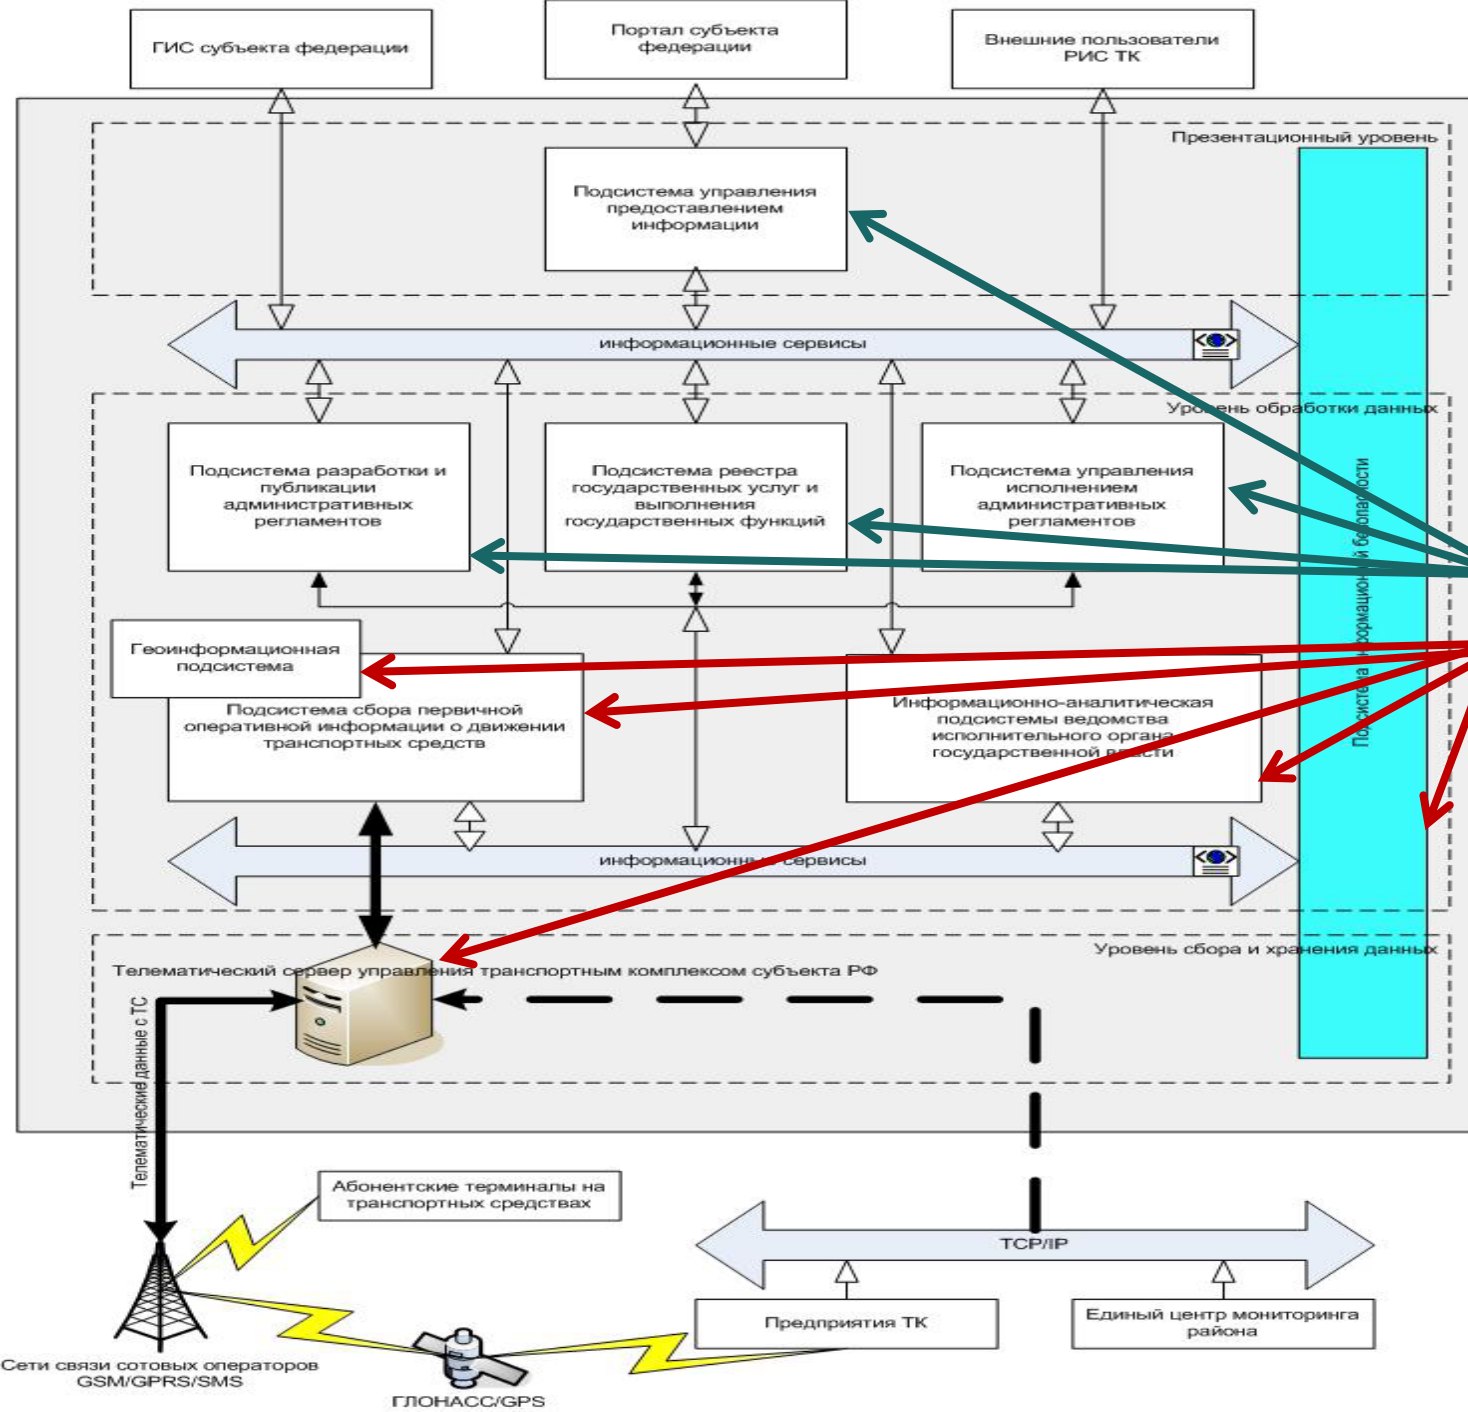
ГИС субъекта федерации

Портал субъекта федерации

Внешние пользователи РИС ТК

Презентационный уровень

Подсистема управления предоставлением информации

информационные сервисы

Уровень обработки данных

Подсистема информационной безопасности

Подсистема разработки и публикации административных регламентов

Подсистема реестра государственных услуг и выполнения государственных функций

Подсистема управления исполнением административных регламентов

Геоинформационная подсистема

Подсистема сбора первичной оперативной информации о движении транспортных средств

Информационно-аналитическая подсистемы ведомства исполнительного органа государственной власти

информационные сервисы

Уровень сбора и хранения данных

Телематический сервер управления транспортным комплексом субъекта РФ

Телематические данные с ТС

Абонентские терминалы на транспортных средствах

TCP/IP

Предприятия ТК

Единый центр мониторинга района

Сети связи сотовых операторов GSM/GPRS/SMS

ГЛОНАСС/GPS